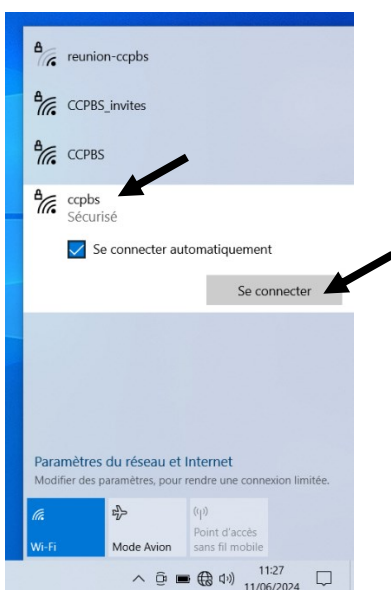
reunion-ccpbs

CCPBS_invites

CCPBS

ccpbs
Sécurisé

Se connecter automatiquement

Se connecter

Paramètres du réseau et Internet
Modifier des paramètres, pour rendre une connexion limitée.

Wi-Fi

Mode Avion

Point d'accès sans fil mobile

11:27
11/06/2024